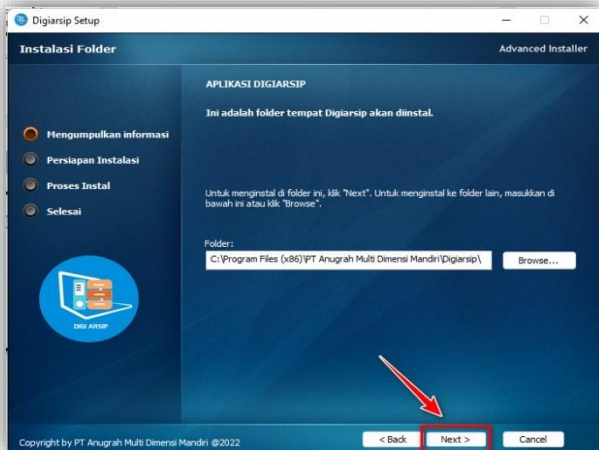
Digiarsip Setup

Instalasi Folder

Advanced Installer

Mengumpulkan informasi

Persiapan Instalasi

Proses Instal

Selesai

DIGI ARSIP

APLIKASI DIGIARSIP

Ini adalah folder tempat Digiarsip akan diinstal.

Untuk menginstal di folder ini, klik "Next". Untuk menginstal ke folder lain, masukkan di bawah ini atau klik "Browse".

Folder:

C:\Program Files (x86)\PT Anugrah Multi Dimensi Mandiri\Digiarsip\

Browse...

Copyright by PT Anugrah Multi Dimensi Mandiri @2022

< Back

Next >

Cancel